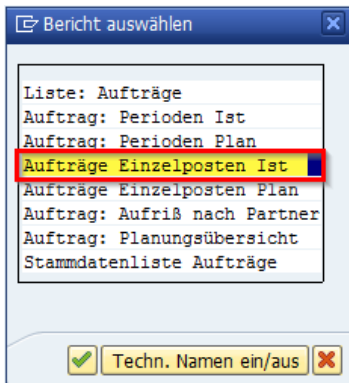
Bericht auswählen

Liste: Aufträge
Auftrag: Perioden Ist
Auftrag: Perioden Plan
Aufträge Einzelposten Ist
Aufträge Einzelposten Plan
Auftrag: Aufriß nach Partner
Auftrag: Planungsübersicht
Stammdatenliste Aufträge

Techn. Namen ein/aus